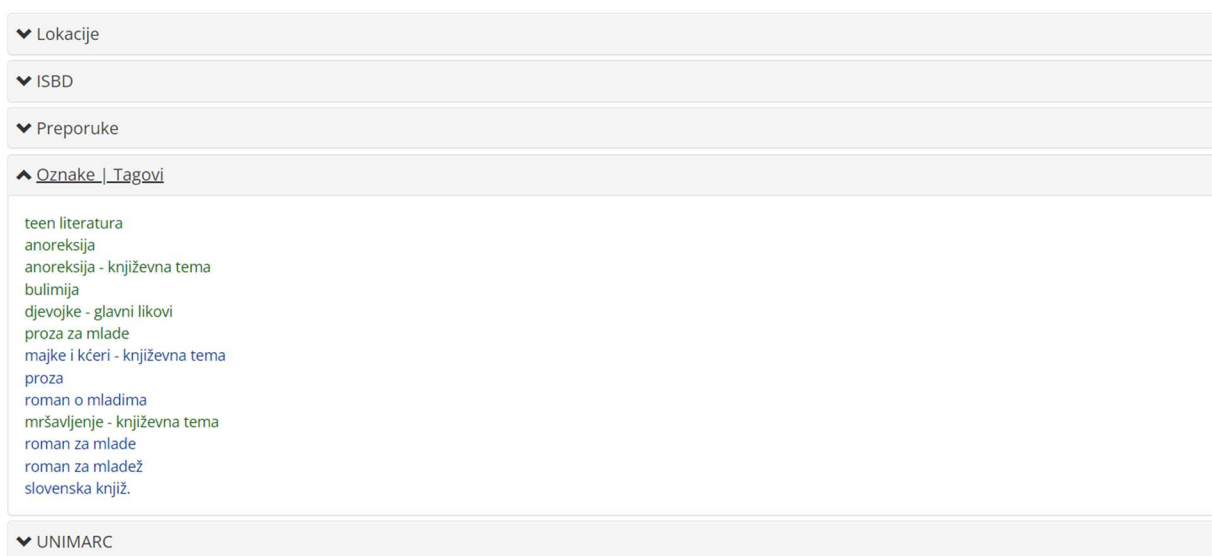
Lokacije

ISBD

Preporuke

Oznake | Tagovi

teen literatura
anoreksija
anoreksija - književna tema
bulimija
djevojke - glavni likovi
proza za mlade
majke i kćeri - književna tema
proza
roman o mladima
mršavljenje - književna tema
roman za mlade
roman za mladež
slovenska knjiž.

UNIMARC